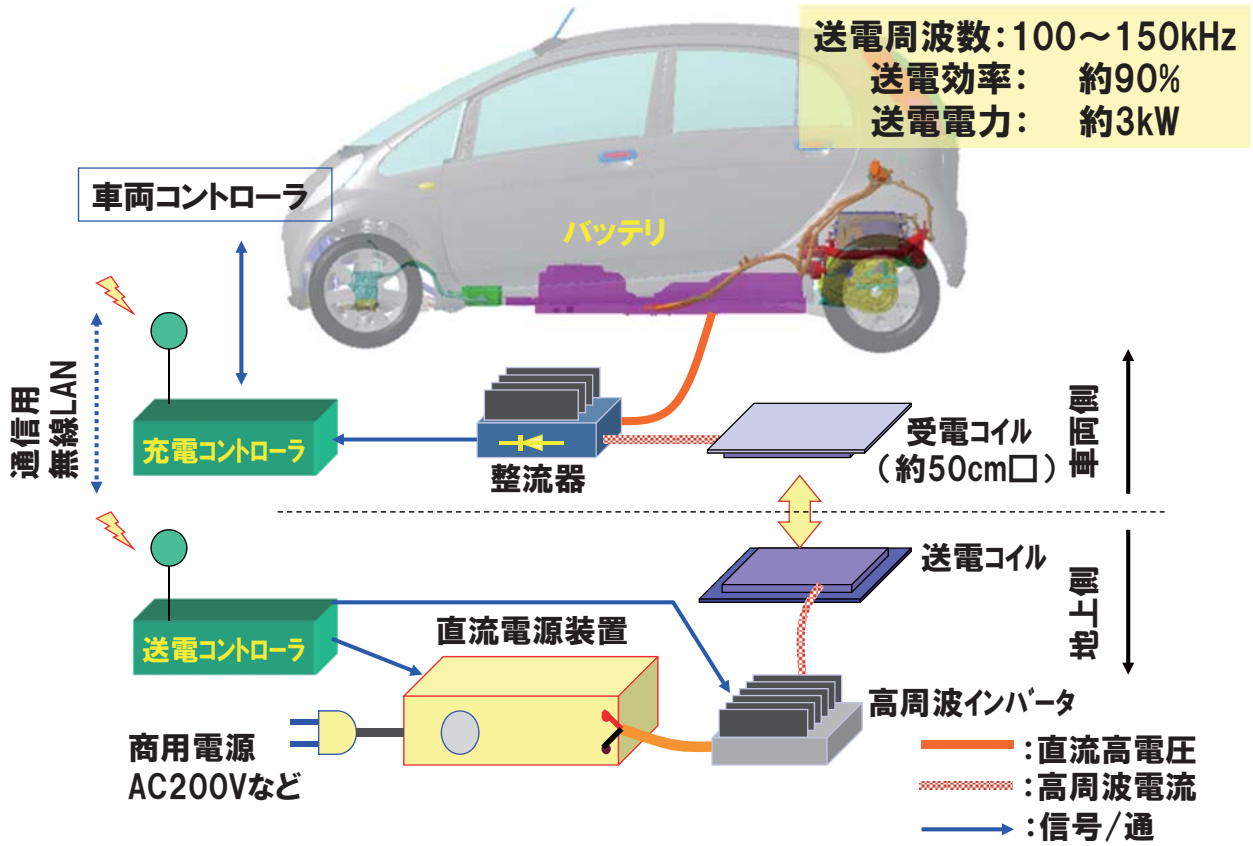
送電周波数：100～150kHz
送電効率：　約90%
送電電力：　約3kW

車両コントローラ

バッテリ

通信用無線LAN

充電コントローラ

整流器

受電コイル
（約50cm□）

車両側

送電コイル

地上側

送電コントローラ

直流電源装置

高周波インバータ

商用電源
AC200Vなど

：直流高電圧
：高周波電流
：信号/通